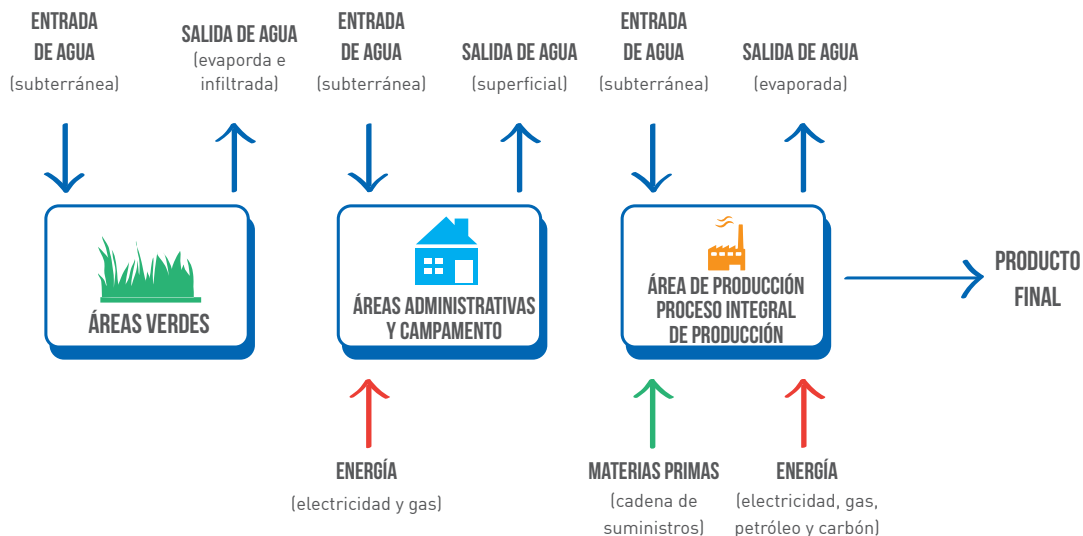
ENTRADA DE AGUA
(subterránea)

SALIDA DE AGUA
(evaporda e infiltrada)

ÁREAS VERDES

ENTRADA DE AGUA
(subterránea)

SALIDA DE AGUA
(superficial)

ÁREAS ADMINISTRATIVAS Y CAMPAMENTO

ENERGÍA
(electricidad y gas)

ENTRADA DE AGUA
(subterránea)

SALIDA DE AGUA
(evaporada)

ÁREA DE PRODUCCIÓN PROCESO INTEGRAL DE PRODUCCIÓN

PRODUCTO FINAL

MATERIAS PRIMAS
(cadena de suministros)

ENERGÍA
(electricidad, gas, petróleo y carbón)